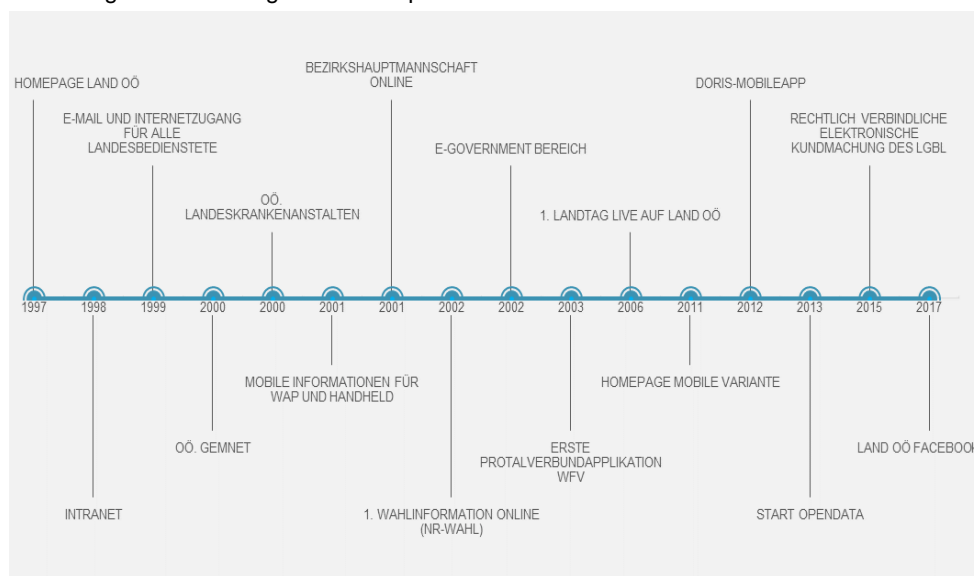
HOMEPAGE LAND OÖ

E-MAIL UND INTERNETZUGANG FÜR ALLE LANDESBEDIENSTETE

OÖ. LANDESKRANKENANSTALTEN

BEZIRKSHAUPTMANNSCHAFT ONLINE

E-GOVERNMENT BEREICH

1. LANDTAG LIVE AUF LAND OÖ

DORIS-MOBILEAPP

RECHTLICH VERBINDLICHE ELEKTRONISCHE KUNDMACHUNG DES LGBL

1997 1998 1999 2000 2000 2001 2001 2002 2002 2003 2006 2011 2012 2013 2015 2017

INTRANET

OÖ. GEMNET

MOBILE INFORMATIONEN FÜR WAP UND HANDHELD

1. WAHLINFORMATION ONLINE (NR-WAHL)

ERSTE PROTALVERBUNDAPPLIKATION WFV

HOMEPAGE MOBILE VARIANTE

START OPENDATA

LAND OÖ FACEBOOK